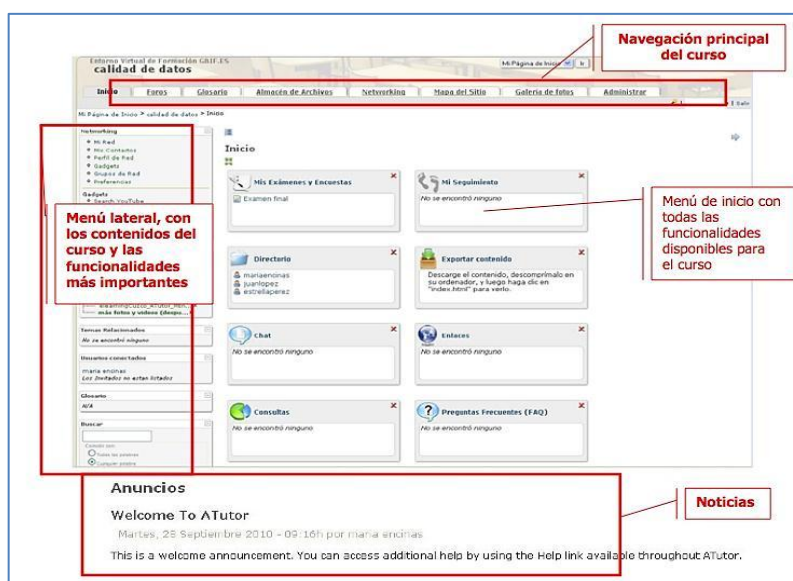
Entorno Virtual de Formación CRIF.ES
calidad de datos

Mi Página de Inicio

Navegación principal del curso

Inicio | Foros | Glosario | Almacén de Archivos | Networking | Mapa del Sitio | Galería de fotos | Administrar

| Salir

Mi Página de Inicio > calidad de datos > Inicio

Networking
• Mi Red
• Mis Contactos
• Perfil de Red
• Gadgets
• Grupos de Red
• Preferencias

Gadgets
• Search YouTube

Menú lateral, con los contenidos del curso y las funcionalidades más importantes

más fotos y videos (despu...

Temas Relacionados
No se encontró ninguno

Usuarios conectados
maria encinas
Los Invitados no están listados

Glosario
N/A

Buscar

Todas las palabras
Cualquier palabra

Inicio

Mis Exámenes y Encuestas
Examen final

Mi Seguimiento
No se encontró ninguno

Menú de inicio con todas las funcionalidades disponibles para el curso

Directorio
mariaencinas
juanlopez
estrellaperez

Exportar contenido
Descarge el contenido, descomprímalo en su ordenador, y luego haga clic en "index.html" para verlo.

Chat
No se encontró ninguno

Enlaces
No se encontró ninguno

Consultas
No se encontró ninguno

Preguntas Frecuentes (FAQ)
No se encontró ninguno

Anuncios

Noticias

Welcome To ATutor

Martes, 28 Septiembre 2010 - 09:16h por maria encinas

This is a welcome announcement. You can access additional help by using the Help link available throughout ATutor.